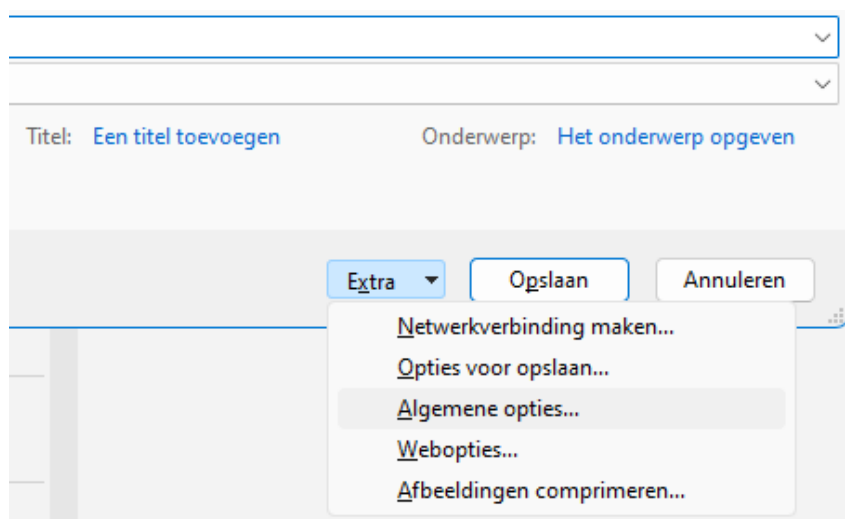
Titel: Een titel toevoegen

Onderwerp: Het onderwerp opgeven

Extra

Opslaan

Annuleren

Netwerkverbinding maken...

Opties voor opslaan...

Algemene opties...

Webopties...

Afbeeldingen comprimeren...